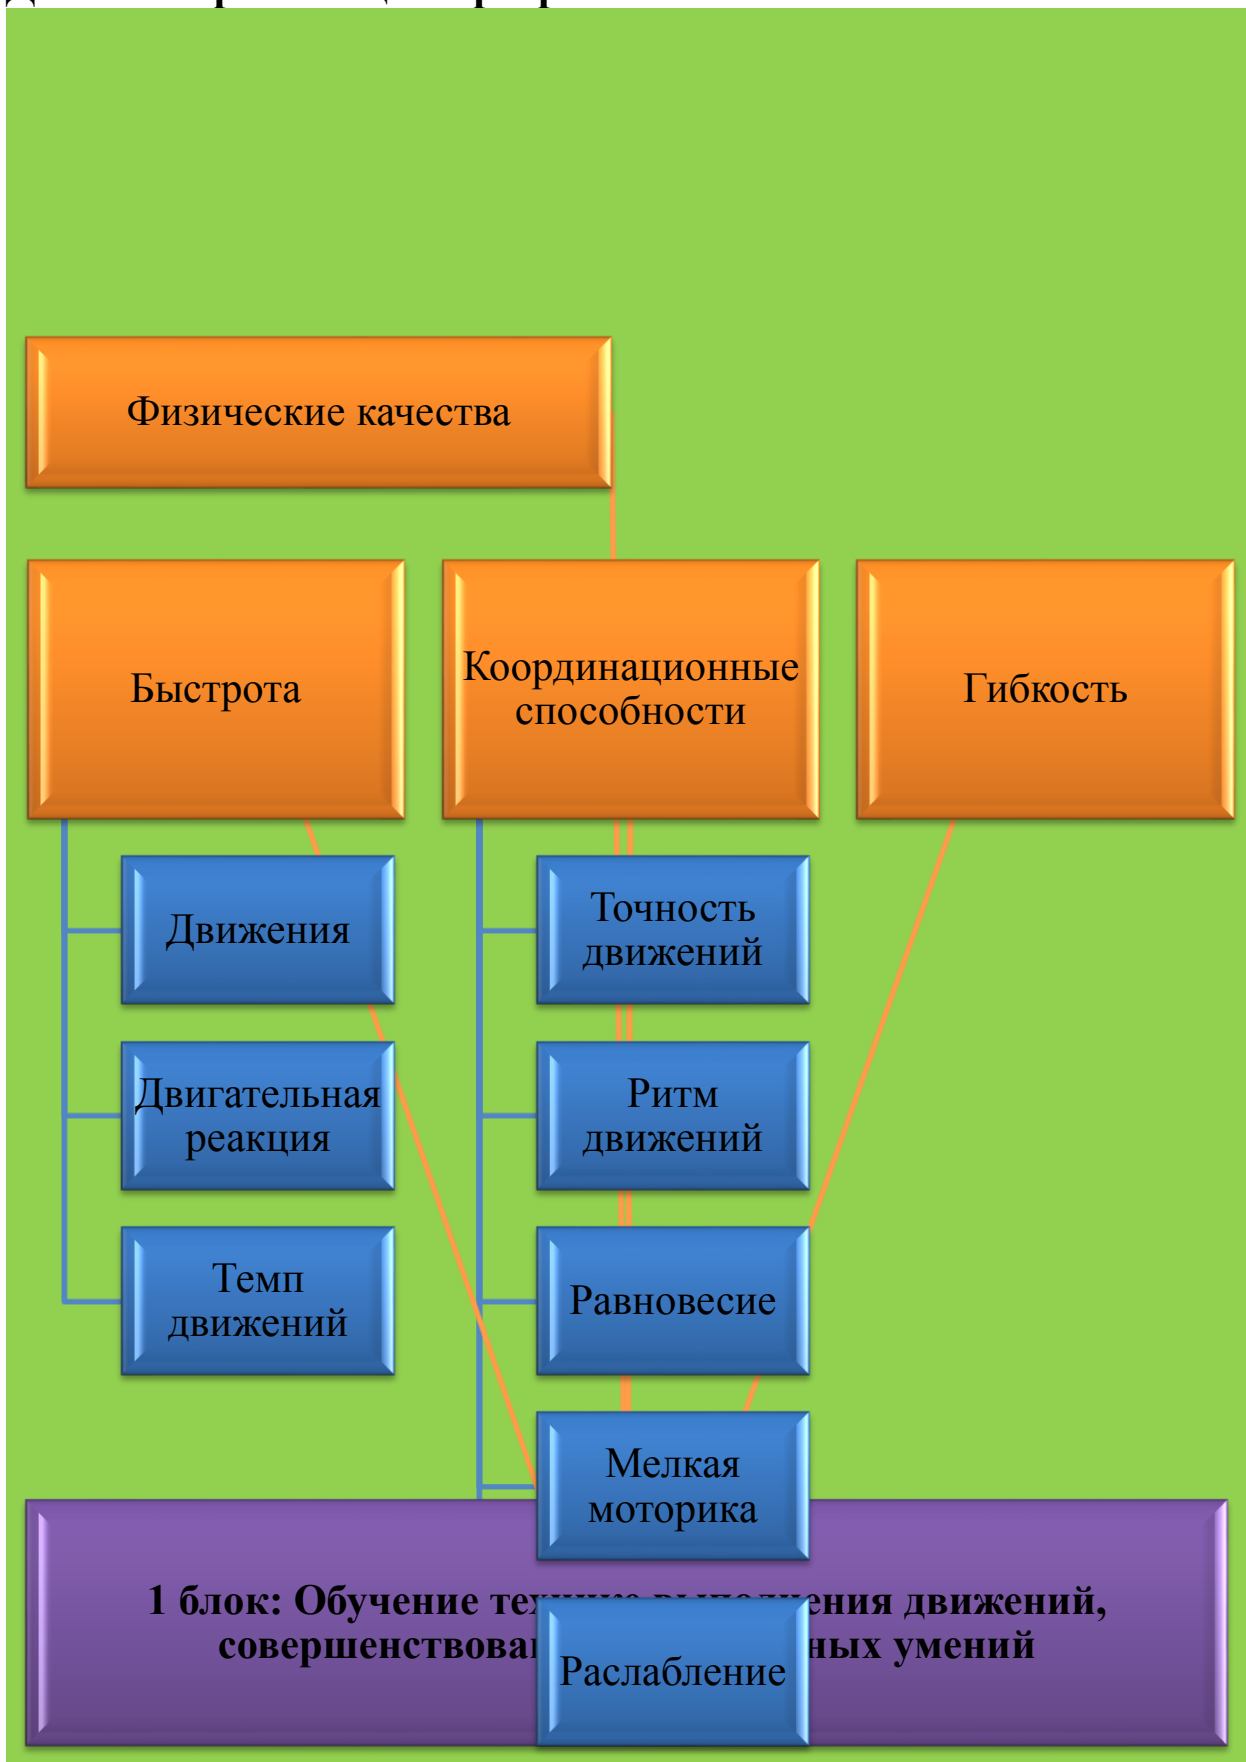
Физические качества

Быстрота

Координационные способности

Гибкость

Движения

Двигательная реакция

Темп движений

Точность движений

Ритм движений

Равновесие

Мелкая моторика

1 блок: Обучение те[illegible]ения движений, совершенствова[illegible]ных умений

Расслабление